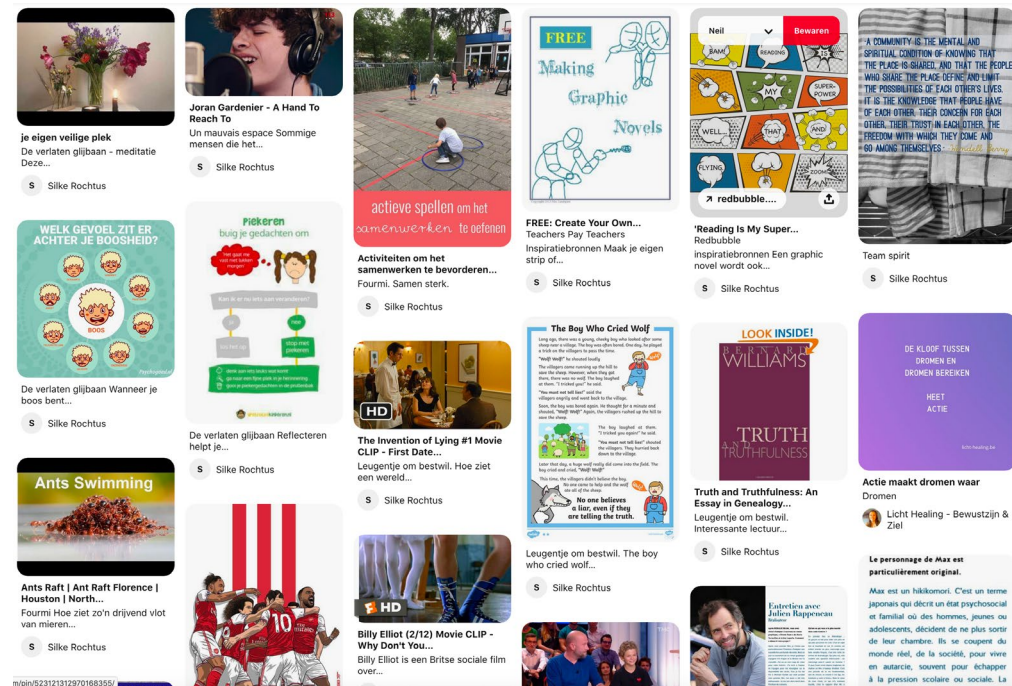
je eigen veilige plek
De verlaten glijbaan - meditatie Deze...
S Silke Rochtus

WELK GEVOEL ZIT ER ACHTER JE BOOSHEID?
BOOS
De verlaten glijbaan Wanneer je boos bent...
S Silke Rochtus

Ants Swimming
Ants Raft | Ant Raft Florence | Houston | North...
Fourmi Hoe ziet zo'n drijvend vlot van mieren...
S Silke Rochtus

Joran Gardenier - A Hand To Reach To
Un mauvais espace Sommige mensen die het...
S Silke Rochtus

Piekeren
buig je gedachten om
Kan ik er nu iets aan veranderen?
ja
nee
stop met piekeren
De verlaten glijbaan Reflecteren helpt je...
S Silke Rochtus

10

actieve spellen om het samenwerken te oefenen
Activiteiten om het samenwerken te bevorderen...
Fourmi. Samen sterk.
S Silke Rochtus

HD
The Invention of Lying #1 Movie CLIP - First Date...
Leugentje om bestwil. Hoe ziet een wereld...
S Silke Rochtus

HD
Billy Elliot (2/12) Movie CLIP - Why Don't You...
Billy Elliot is een Britse sociale film over...

FREE
Making Graphic Novels
FREE: Create Your Own...
Teachers Pay Teachers
Inspiratiebronnen Maak je eigen strip of...
S Silke Rochtus

The Boy Who Cried Wolf
"Wolf! Wolf!"
"You must not tell lies!"
"You must not tell lies!"
No one believes a liar, even if they are telling the truth.
Leugentje om bestwil. The boy who cried wolf...
S Silke Rochtus

Neil
Bewaren
READING
MY
SUPER-POWER
WELL...
THAT
AND
FLYING
ZOOM
redbubble....
'Reading Is My Super...
Redbubble
inspiratiebronnen Een graphic novel wordt ook...
S Silke Rochtus

LOOK INSIDE!
BERNARD WILLIAMS
TRUTH AND TRUTHFULNESS
Truth and Truthfulness: An Essay in Genealogy...
Leugentje om bestwil. Interessante lectuur...
S Silke Rochtus

Entretien avec Julien Rappeneau

A COMMUNITY IS THE MENTAL AND SPIRITUAL CONDITION OF KNOWING THAT THE PLACE IS SHARED, AND THAT THE PEOPLE WHO SHARE THE PLACE DEFINE AND LIMIT THE POSSIBILITIES OF EACH OTHER'S LIVES. IT IS THE KNOWLEDGE THAT PEOPLE HAVE OF EACH OTHER, THEIR CONCERN FOR EACH OTHER, THEIR TRUST IN EACH OTHER, THE FREEDOM WITH WHICH THEY COME AND GO AMONG THEMSELVES. Wendell Berry
Team spirit
S Silke Rochtus

DE KLOOF TUSSEN DROMEN EN DROMEN BEREIKEN
HEET
ACTIE
Actie-healing.be
Actie maakt dromen waar
Dromen
Licht Healing - Bewustzijn & Ziel

Le personnage de Max est particulièrement original.
Max est un hikikomori. C'est un terme japonais qui décrit un état psychosocial et familial où des hommes, jeunes ou adolescents, décident de ne plus sortir de leur chambre. Ils se coupent du monde réel, de la société, pour vivre en autarcie, souvent pour échapper à la pression scolaire ou sociale. La

m/pin/523121312970168355/